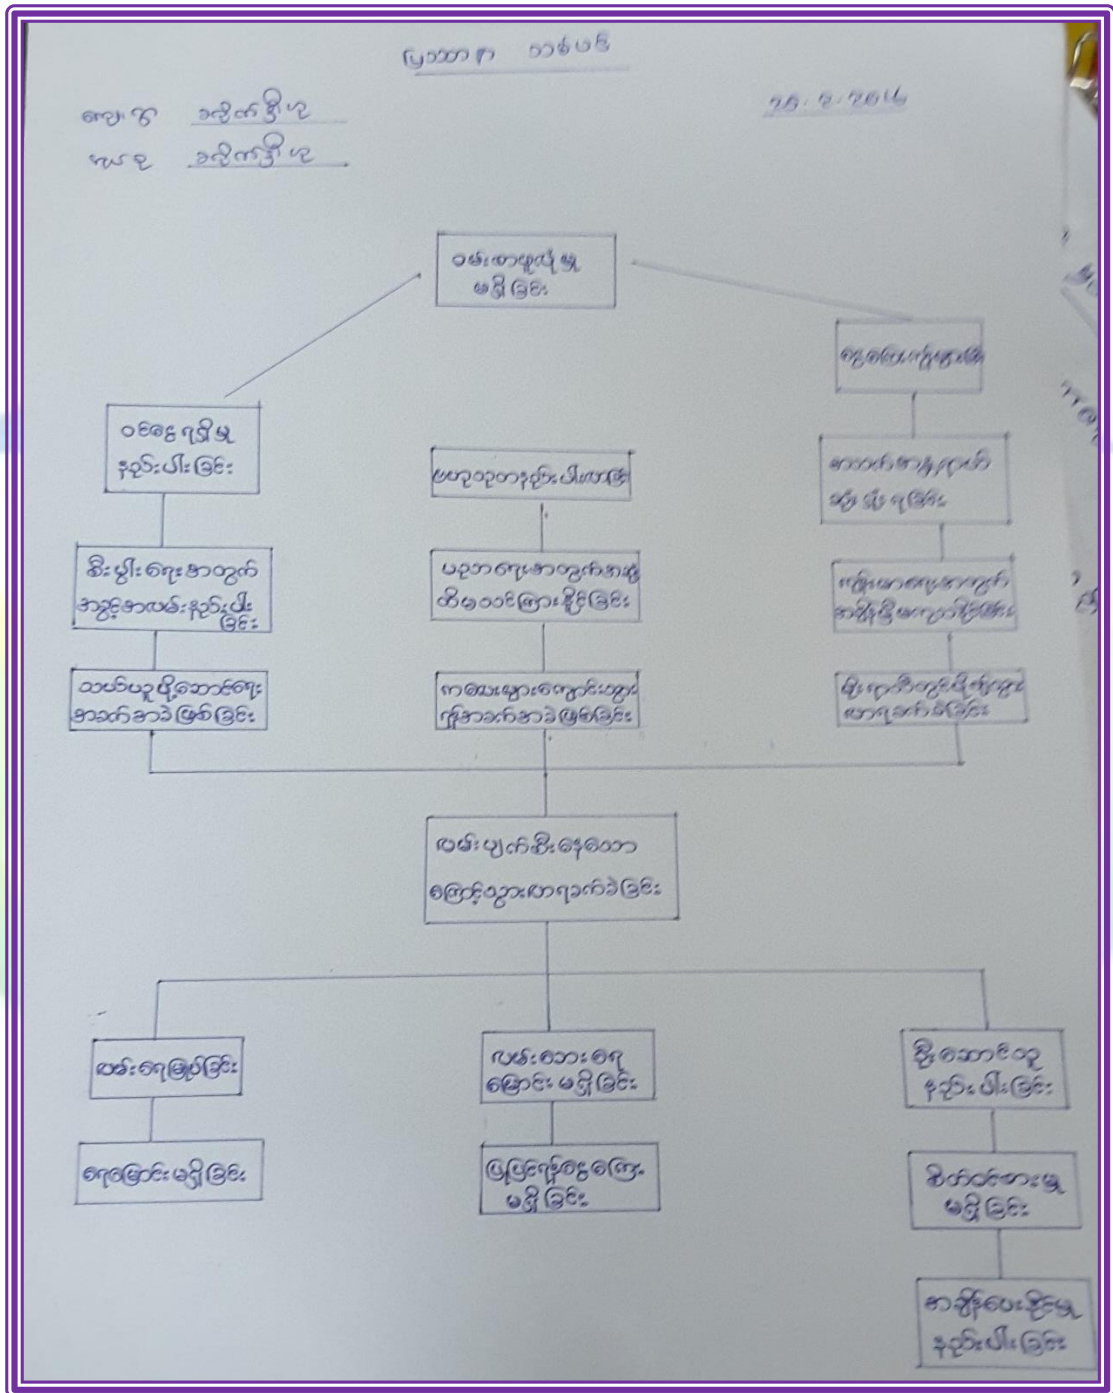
ပြဿနာ သစ်ပင်

ကျေးရွာ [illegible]
ကယ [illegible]

25.2.2016

ဝမ်းစာရေးရာ မရှိခြင်း

ဝင်ငွေရရှိမှု နည်းပါးခြင်း

စိုက်ပျိုးရေးအတွက် အရင်းအနှီး နည်းပါးခြင်း

သယ်ယူပို့ဆောင်ရေး အခက်အခဲဖြစ်ခြင်း

ပညာဗဟုသုတ နည်းပါးခြင်း

ပညာရေးအတွက် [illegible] ဝင်ငွေ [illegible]

ကလေးများကျောင်းသွား ရန်အခက်အခဲဖြစ်ခြင်း

ရေ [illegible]

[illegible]

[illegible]

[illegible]

လမ်းပျက်စီးနေသော ကြောင့်သွားလာရခက်ခဲခြင်း

အိမ်ရေမြစ်ခြင်း

ရေကောင်းမရှိခြင်း

လမ်းကောင်းရေ မြောင်း မရှိခြင်း

ပြုပြင်ရန်ငွေကြေး မရှိခြင်း

မိုးအောင်လှ နည်းပါးခြင်း

စိတ်ဝင်စားမှု မရှိခြင်း

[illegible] နည်းပါးခြင်း